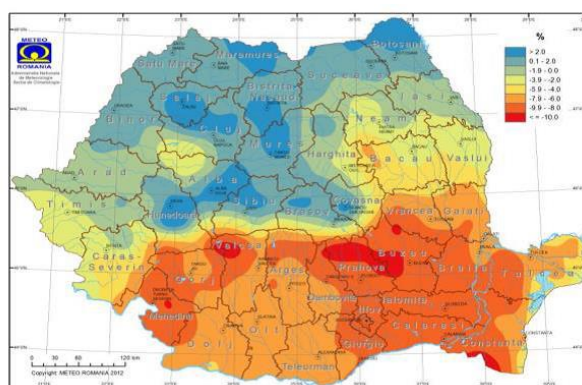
METEO ROMANIA

Administratia Nationala de Meteorologie Sectia de Climatologie

%
> 2.0
0.1 - 2.0
-1.9 - 0.0
-3.9 - -2.0
-5.9 - -4.0
-7.9 - -6.0
-9.9 - -8.0
< = -10.0

Satu Mare
Maramures
Botosani
Suceava
Salaj
Bistrita Nasaud
Iasi
Neamt
Bihor
Cluj
Mures
Harghita
Bacau
Vaslui
Arad
Alba
Covasna
Timis
Hunedoara
Sibiu
Brasov
Vrancea
Galati
Caras-Severin
Valcea
Buzau
Braila
Tulcea
Arges
Prahova
Mehedinti
Gorj
Dambovita
Ialomita
Dolj
Olt
Ilfov
Calarasi
Constanta
Giurgiu
Teleorman

0 30 60 120 km
Copyright METEO ROMANIA 2012